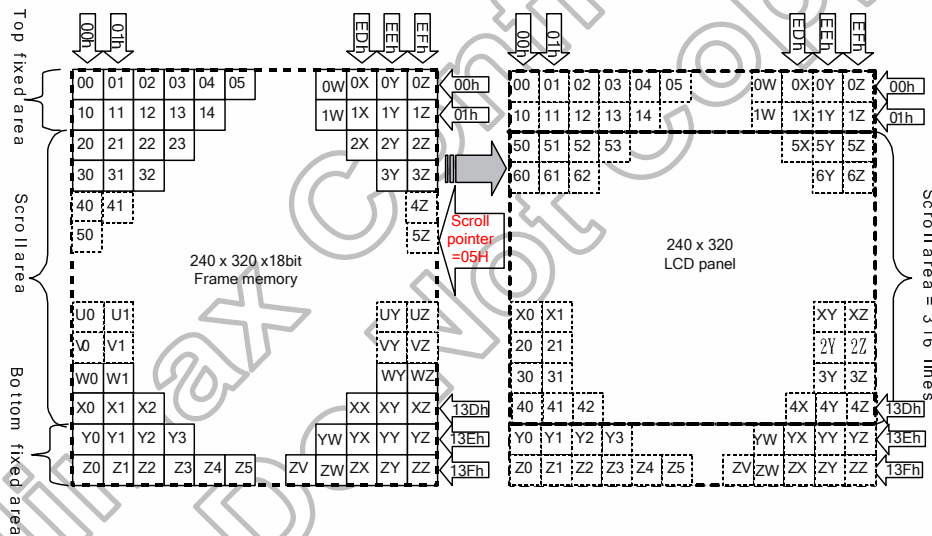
Top fixed area

Scroll area

Bottom fixed area

00h 01h EDh EEh EFh

| 00 | 01 | 02 | 03 | 04 | 05 | 0W | 0X | 0Y | 0Z |
|---|---|---|---|---|---|---|---|---|---|
| 10 | 11 | 12 | 13 | 14 | | 1W | 1X | 1Y | 1Z |
| 20 | 21 | 22 | 23 | | | | 2X | 2Y | 2Z |
| 30 | 31 | 32 | | | | | | 3Y | 3Z |
| 40 | 41 | | | | | | | | 4Z |
| 50 | | | | | | | | | 5Z |

240 x 320 x18bit
Frame memory

| U0 | U1 | UY | UZ |
|---|---|---|---|
| V0 | V1 | VY | VZ |
| W0 | W1 | WY | WZ |
| X0 | X1 | X2 | XX | XY | XZ |
| Y0 | Y1 | Y2 | Y3 | YW | YX | YY | YZ |
| Z0 | Z1 | Z2 | Z3 | Z4 | Z5 | ZV | ZW | ZX | ZY | ZZ |

00h 01h 13Dh 13Eh 13Fh

Scroll pointer =05H

00h 01h EDh EEh EFh

| 00 | 01 | 02 | 03 | 04 | 05 | 0W | 0X | 0Y | 0Z |
|---|---|---|---|---|---|---|---|---|---|
| 10 | 11 | 12 | 13 | 14 | | 1W | 1X | 1Y | 1Z |
| 50 | 51 | 52 | 53 | | | | 5X | 5Y | 5Z |
| 60 | 61 | 62 | | | | | | 6Y | 6Z |

240 x 320
LCD panel

| X0 | X1 | XY | XZ |
|---|---|---|---|
| 20 | 21 | 2Y | 2Z |
| 30 | 31 | 3Y | 3Z |
| 40 | 41 | 42 | 4X | 4Y | 4Z |
| Y0 | Y1 | Y2 | Y3 | YW | YX | YY | YZ |
| Z0 | Z1 | Z2 | Z3 | Z4 | Z5 | ZV | ZW | ZX | ZY | ZZ |

00h 01h 13Dh 13Eh 13Fh

Scroll area = 316 lines